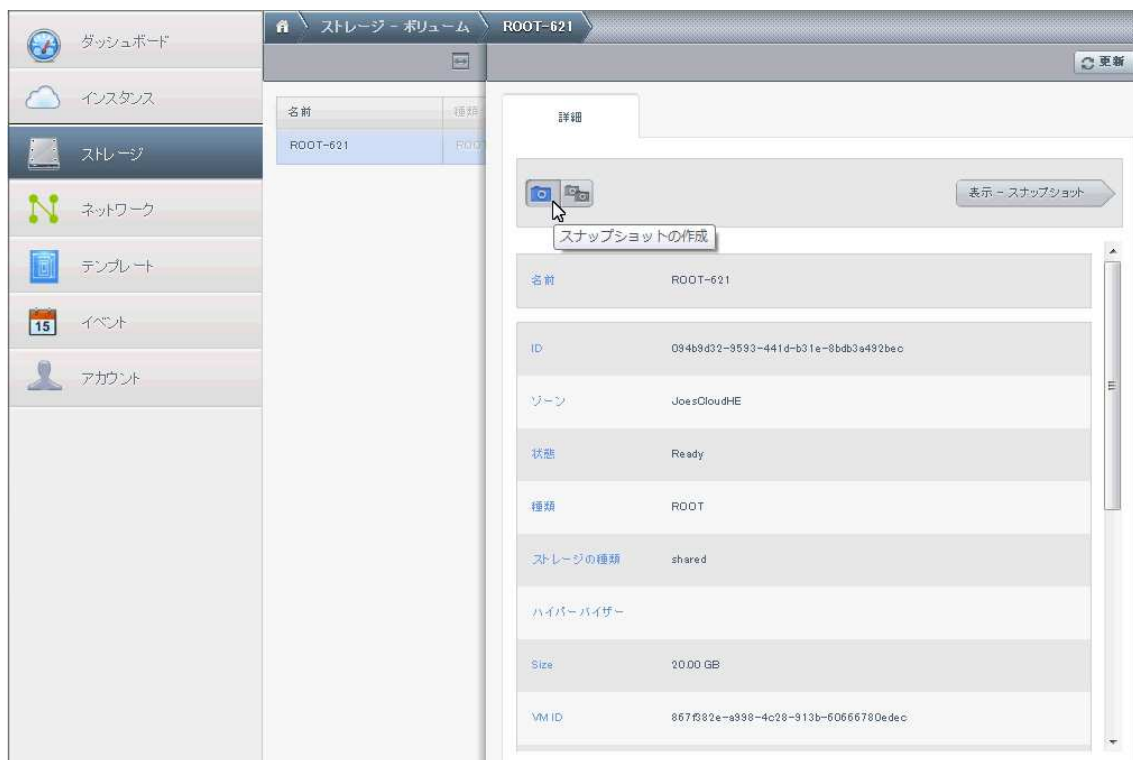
ダッシュボード
インスタンス
ストレージ
ネットワーク
テンプレート
15 イベント
アカウント

ストレージ - ボリューム
ROOT-621

更新

| 名前 | 種類 |
|---|---|
| ROOT-621 | ROOT |

詳細

表示 - スナップショット

スナップショットの作成

| | |
|---|---|
| 名前 | ROOT-621 |
| ID | 094b9d32-9593-441d-b31e-8bdb3a492bec |
| ゾーン | JoesCloudHE |
| 状態 | Ready |
| 種類 | ROOT |
| ストレージの種類 | shared |
| ハイパーバイザー | |
| Size | 20.00 GB |
| VM ID | 867f382e-a998-4c28-913b-60666780edec |